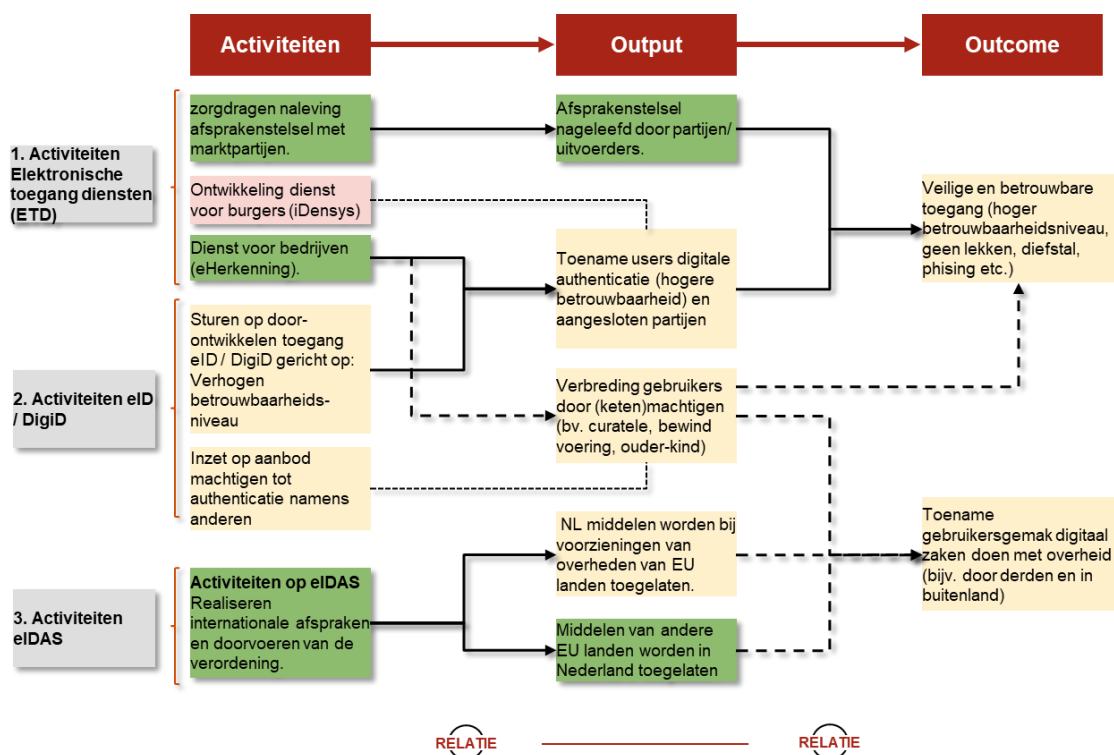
Activiteiten

Output

Outcome

1. Activiteiten Elektronische toegang diensten (ETD)

zorgdragen naleving afsprakenstelsel met marktpartijen.

Ontwikkeling dienst voor burgers (iDensys)

Dienst voor bedrijven (eHerkenning).

Afsprakenstelsel nageleefd door partijen/ uitvoerders.

Toename users digitale authenticatie (hogere betrouwbaarheid) en aangesloten partijen

Veilige en betrouwbare toegang (hoger betrouwbaarheidsniveau, geen lekken, diefstal, phising etc.)

2. Activiteiten eID / DigiD

Sturen op doorontwikkelen toegang eID / DigiD gericht op: Verhogen betrouwbaarheidsniveau

Inzet op aanbod machtigen tot authenticatie namens anderen

Verbreding gebruikers door (keten)machtigen (bv. curatele, bewind voering, ouder-kind)

3. Activiteiten eIDAS

Activiteiten op eIDAS Realiseren internationale afspraken en doorvoeren van de verordening.

NL middelen worden bij voorzieningen van overheden van EU landen toegelaten.

Middelen van andere EU landen worden in Nederland toegelaten

Toename gebruikersgemak digitaal zaken doen met overheid (bijv. door derden en in buitenland)

RELATIE

RELATIE